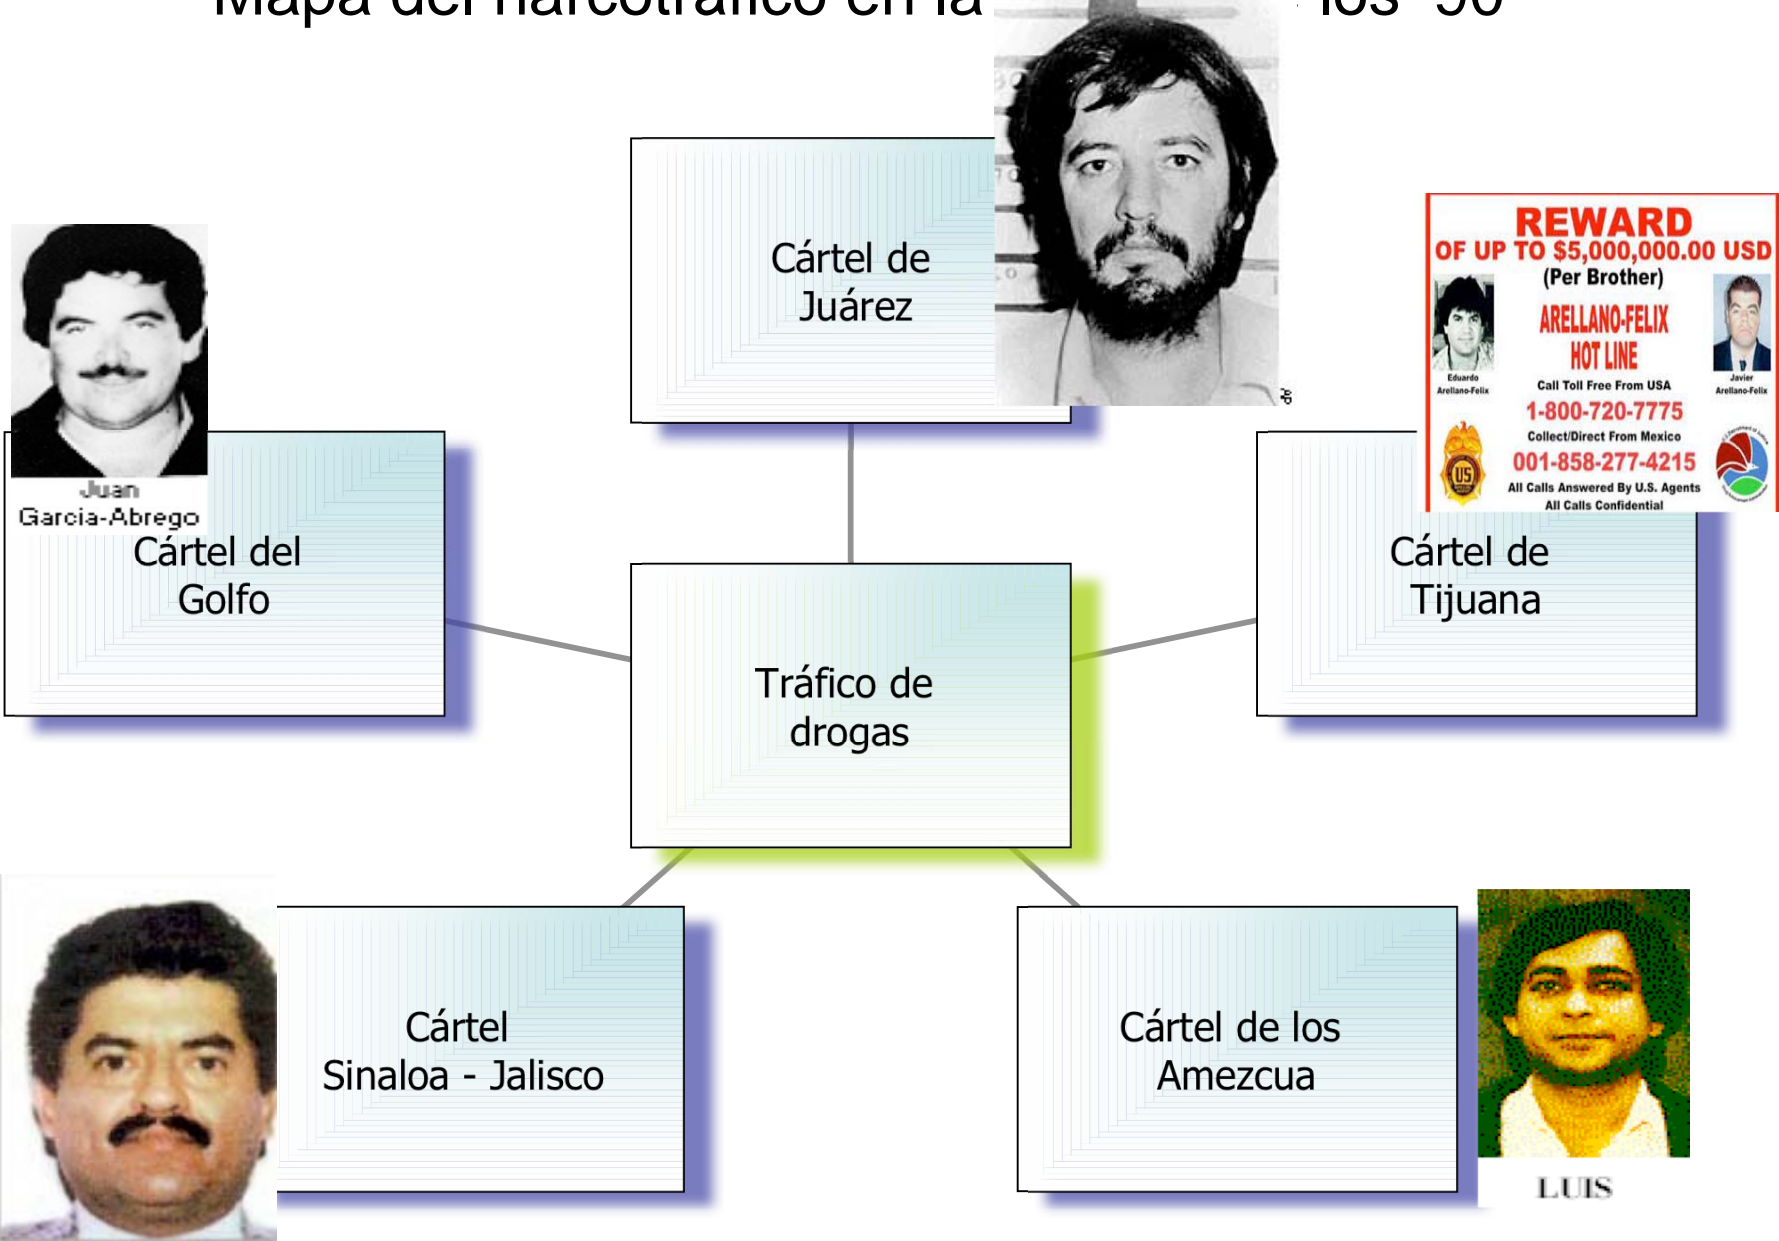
Mapa del narcotráfico en la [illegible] los '90

Cártel de Juárez

REWARD
OF UP TO $5,000,000.00 USD
(Per Brother)
ARELLANO-FELIX
HOT LINE
Eduardo Arellano-Felix
Javier Arellano-Felix
Call Toll Free From USA
1-800-720-7775
Collect/Direct From Mexico
001-858-277-4215
All Calls Answered By U.S. Agents
All Calls Confidential

Juan Garcia-Abrego

Cártel del Golfo

Cártel de Tijuana

Tráfico de drogas

Cártel Sinaloa - Jalisco

Cártel de los Amezcua

LUIS